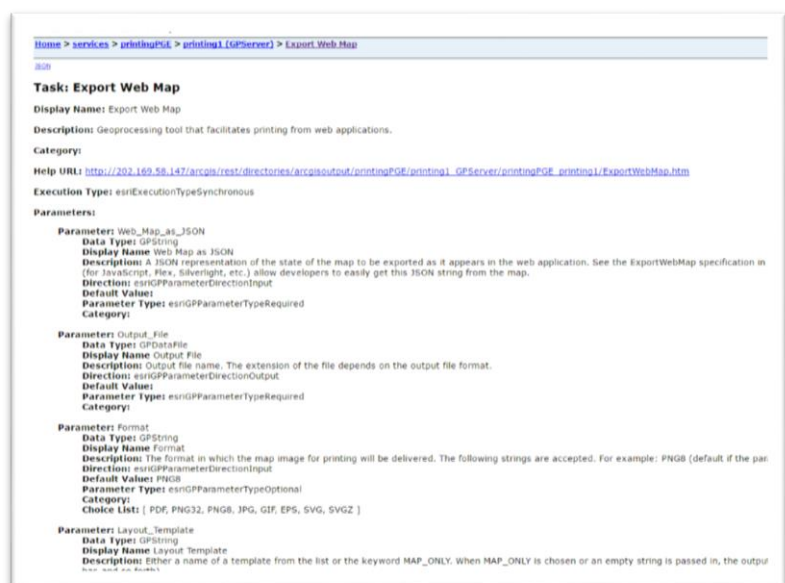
Home > services > printingPGE > printing1 (GPServer) > Export Web Map

JSON

Task: Export Web Map

Display Name: Export Web Map

Description: Geoprocessing tool that facilitates printing from web applications.

Category:

Help URL: http://202.169.58.147/arcgis/rest/directories/arcgisoutput/printingPGE/printing1_GPServer/printingPGE_printing1/ExportWebMap.htm

Execution Type: esriExecutionTypeSynchronous

Parameters:

Parameter: Web_Map_as_JSON
Data Type: GPString
Display Name Web Map as JSON
Description: A JSON representation of the state of the map to be exported as it appears in the web application. See the ExportWebMap specification in (for JavaScript, Flex, Silverlight, etc.) allow developers to easily get this JSON string from the map.
Direction: esriGPParameterDirectionInput
Default Value:
Parameter Type: esriGPParameterTypeRequired
Category:

Parameter: Output_File
Data Type: GPDataFile
Display Name Output File
Description: Output file name. The extension of the file depends on the output file format.
Direction: esriGPParameterDirectionOutput
Default Value:
Parameter Type: esriGPParameterTypeRequired
Category:

Parameter: Format
Data Type: GPString
Display Name Format
Description: The format in which the map image for printing will be delivered. The following strings are accepted. For example: PNG8 (default if the par
Direction: esriGPParameterDirectionInput
Default Value: PNG8
Parameter Type: esriGPParameterTypeOptional
Category:
Choice List: [ PDF, PNG32, PNG8, JPG, GIF, EPS, SVG, SVGZ ]

Parameter: Layout_Template
Data Type: GPString
Display Name Layout Template
Description: Either a name of a template from the list or the keyword MAP_ONLY. When MAP_ONLY is chosen or an empty string is passed in, the output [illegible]